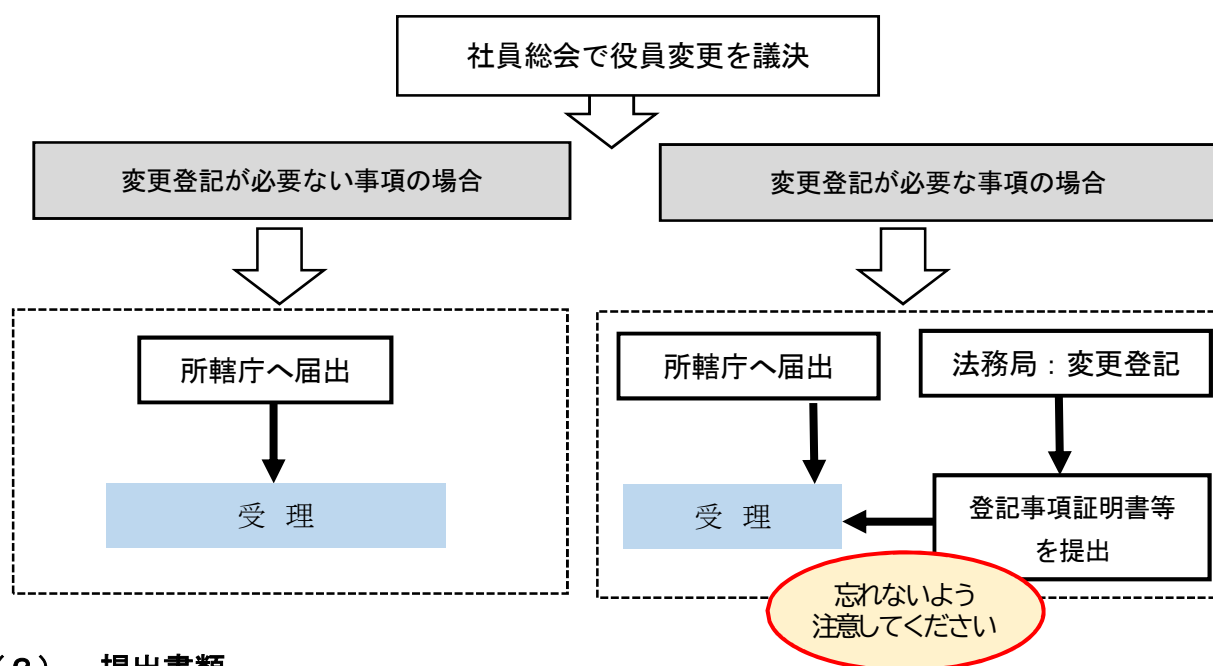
社員総会で役員変更を議決

変更登記が必要ない事項の場合

変更登記が必要な事項の場合

所轄庁へ届出

受　理

所轄庁へ届出

法務局：変更登記

受　理

登記事項証明書等を提出

忘れないよう注意してください

（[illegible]）　提出書類